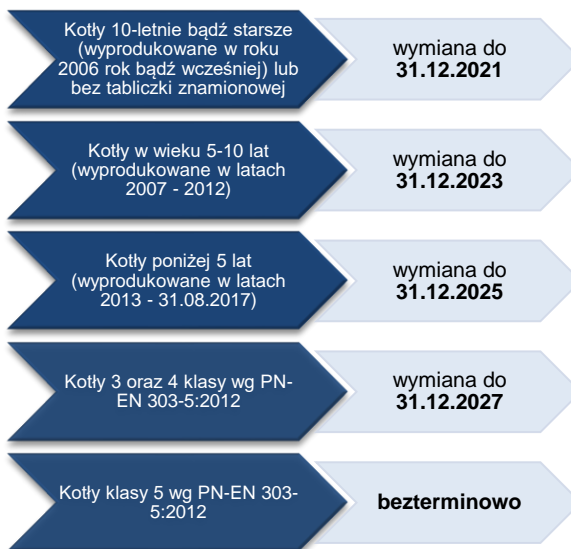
Kotły 10-letnie bądź starsze (wyprodukowane w roku 2006 rok bądź wcześniej) lub bez tabliczki znamionowej

wymiana do **31.12.2021**

Kotły w wieku 5-10 lat (wyprodukowane w latach 2007 - 2012)

wymiana do **31.12.2023**

Kotły poniżej 5 lat (wyprodukowane w latach 2013 - 31.08.2017)

wymiana do **31.12.2025**

Kotły 3 oraz 4 klasy wg PN-EN 303-5:2012

wymiana do **31.12.2027**

Kotły klasy 5 wg PN-EN 303-5:2012

**bezterminowo**